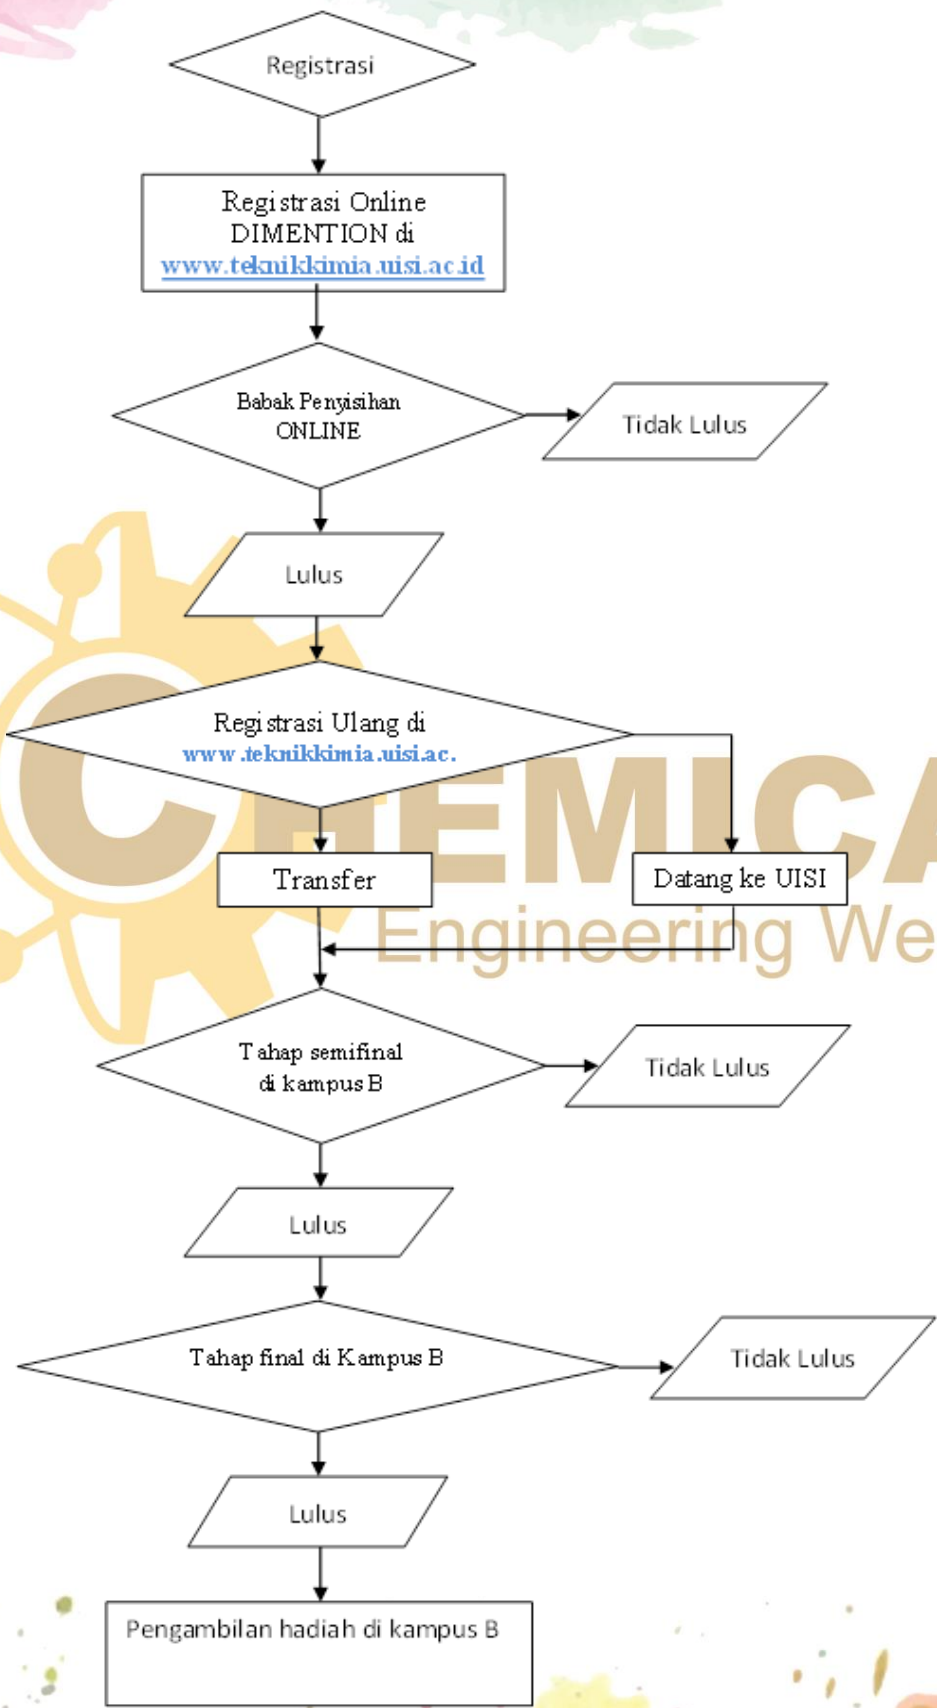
Registrasi

Registrasi Online DIMENTION di www.teknikkimia.uisi.ac.id

Babak Penyisihan ONLINE

Tidak Lulus

Lulus

Registrasi Ulang di www.teknikkimia.uisi.ac.

Transfer

Datang ke UISI

CHEMICA

Engineering We

Tahap semifinal di kampus B

Tidak Lulus

Lulus

Tahap final di Kampus B

Tidak Lulus

Lulus

Pengambilan hadiah di kampus B